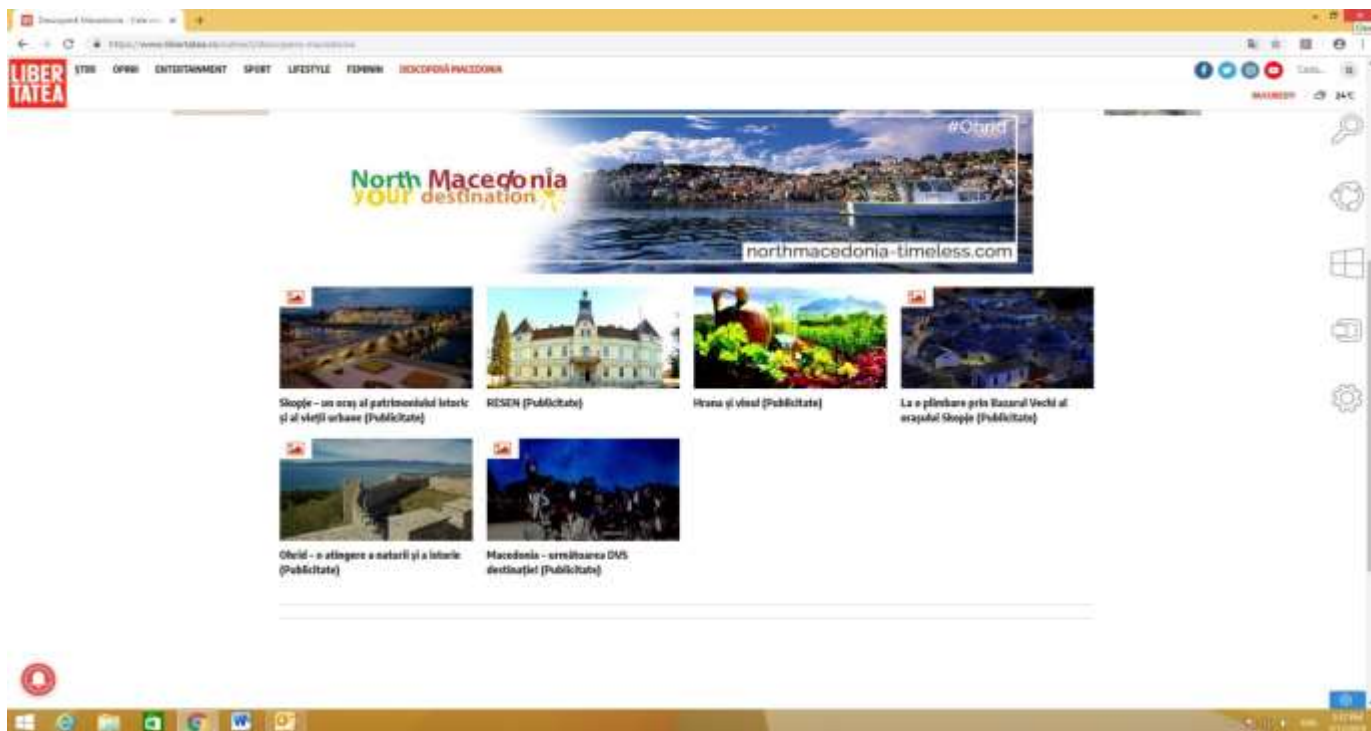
Descoperă Macedonia - Cele ... ×

https://www.libertatea.ro/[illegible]

LIBER TATEA

ȘTIRI OPINII ENTERTAINMENT SPORT LIFESTYLE FEMININ DESCOPERĂ MACEDONIA

Caută...

BUCUREȘTI 24°C

#Ohrid

North Macedonia your destination

northmacedonia-timeless.com

Skopje – un oraș al patrimoniului istoric și al vieții urbane (Publicitate)

RESEN (Publicitate)

Hrana și vinul (Publicitate)

La o plimbare prin Bazarul Vechi al orașului Skopje (Publicitate)

Ohrid – o atingere a naturii și a istoriei (Publicitate)

Macedonia – următoarea DVS destinației (Publicitate)